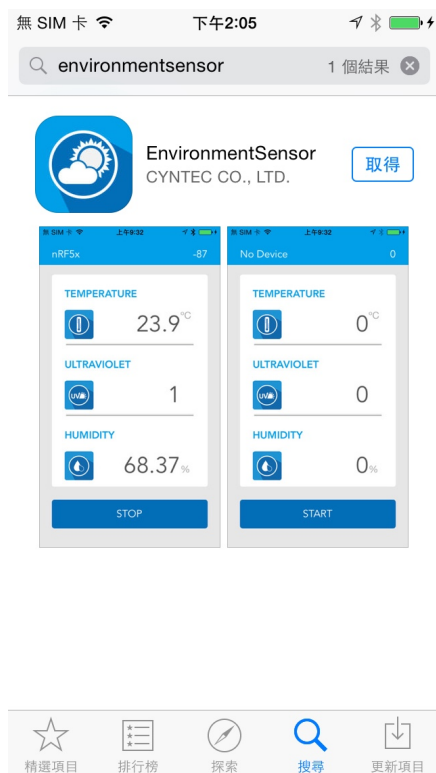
無 SIM 卡 下午2:05

environmentsensor 1 個結果

EnvironmentSensor
CYNTEC CO., LTD.
取得

無 SIM 卡 上午9:32
nRF5x -87
TEMPERATURE
23.9 °C
ULTRAVIOLET
UV
1
HUMIDITY
68.37 %
STOP

無 SIM 卡 上午9:32
No Device 0
TEMPERATURE
0 °C
ULTRAVIOLET
UV
0
HUMIDITY
0 %
START

精選項目 排行榜 探索 搜尋 更新項目